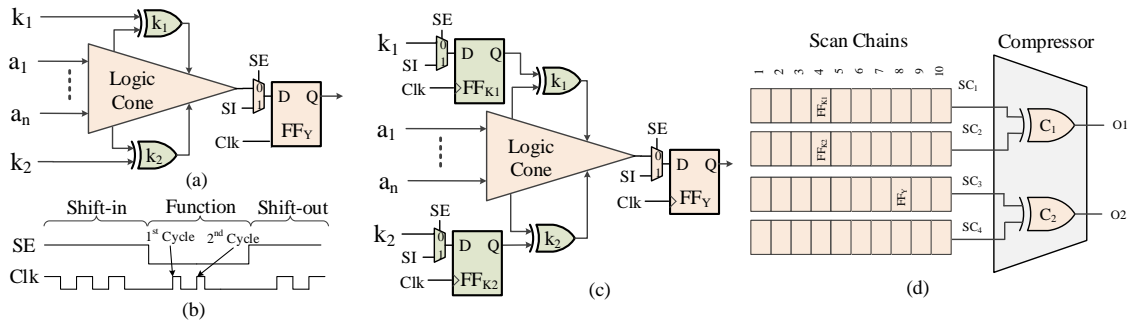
$k_1$
$k_1$
$a_1$
Logic Cone
$a_n$
$k_2$
$k_2$
SE
0
1
SI
D Q
Clk
$FF_Y$
(a)
Shift-in
Function
Shift-out
SE
$1^{st}$ Cycle
$2^{nd}$ Cycle
Clk
(b)

SE
$k_1$
0
1
SI
D Q
Clk
$FF_{K1}$
$k_1$
$a_1$
Logic Cone
$a_n$
SE
0
1
SI
D Q
Clk
$FF_Y$
SE
$k_2$
0
1
SI
D Q
Clk
$FF_{K2}$
$k_2$
(c)

Scan Chains
1 2 3 4 5 6 7 8 9 10
$SC_1$
$FF_{K1}$
$SC_2$
$FF_{K2}$
$SC_3$
$FF_Y$
$SC_4$
Compressor
$C_1$
O1
$C_2$
O2
(d)